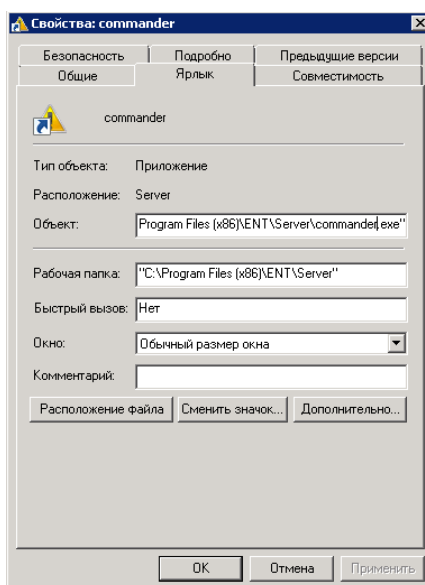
Свойства: commander

Безопасность
Подробно
Предыдущие версии
Общие
Ярлык
Совместимость

commander

Тип объекта: Приложение

Расположение: Server

Объект: Program Files (x86)\ENT\Server\commander.exe"

Рабочая папка: "C:\Program Files (x86)\ENT\Server"

Быстрый вызов: Нет

Окно: Обычный размер окна

Комментарий:

Расположение файла
Сменить значок...
Дополнительно...

OK
Отмена
Применить